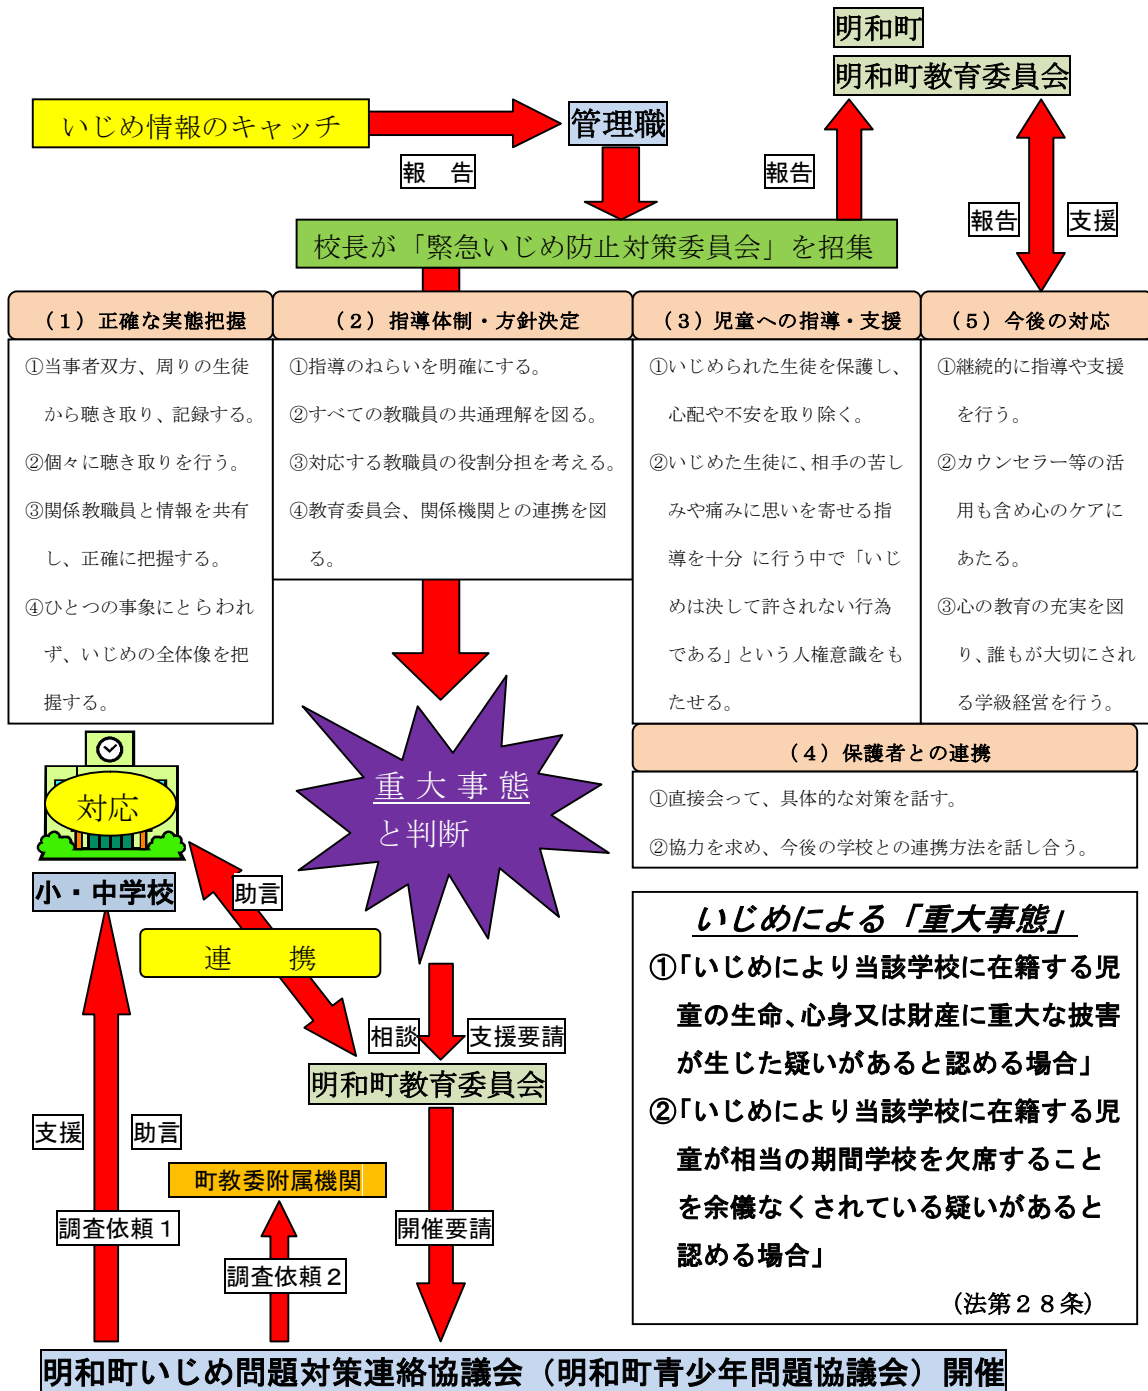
明和町

明和町教育委員会

いじめ情報のキャッチ

管理職

報　告

報告

報告

支援

校長が「緊急いじめ防止対策委員会」を招集

（１）正確な実態把握

①当事者双方、周りの生徒から聴き取り、記録する。

②個々に聴き取りを行う。

③関係教職員と情報を共有し、正確に把握する。

④ひとつの事象にとらわれず、いじめの全体像を把握する。

（２）指導体制・方針決定

①指導のねらいを明確にする。

②すべての教職員の共通理解を図る。

③対応する教職員の役割分担を考える。

④教育委員会、関係機関との連携を図る。

（３）児童への指導・支援

①いじめられた生徒を保護し、心配や不安を取り除く。

②いじめた生徒に、相手の苦しみや痛みに思いを寄せる指導を十分 に行う中で「いじめは決して許されない行為である」という人権意識をもたせる。

（５）今後の対応

①継続的に指導や支援を行う。

②カウンセラー等の活用も含め心のケアにあたる。

③心の教育の充実を図り、誰もが大切にされる学級経営を行う。

（４）保護者との連携

①直接会って、具体的な対策を話す。

②協力を求め、今後の学校との連携方法を話し合う。

対応

小・中学校

助言

連　　携

重大事態と判断

相談

支援要請

明和町教育委員会

いじめによる「重大事態」

①「いじめにより当該学校に在籍する児童の生命、心身又は財産に重大な披害が生じた疑いがあると認める場合」

②「いじめにより当該学校に在籍する児童が相当の期間学校を欠席することを余儀なくされている疑いがあると認める場合」

（法第２８条）

支援

助言

町教委附属機関

調査依頼１

開催要請

調査依頼２

明和町いじめ問題対策連絡協議会（明和町青少年問題協議会）開催